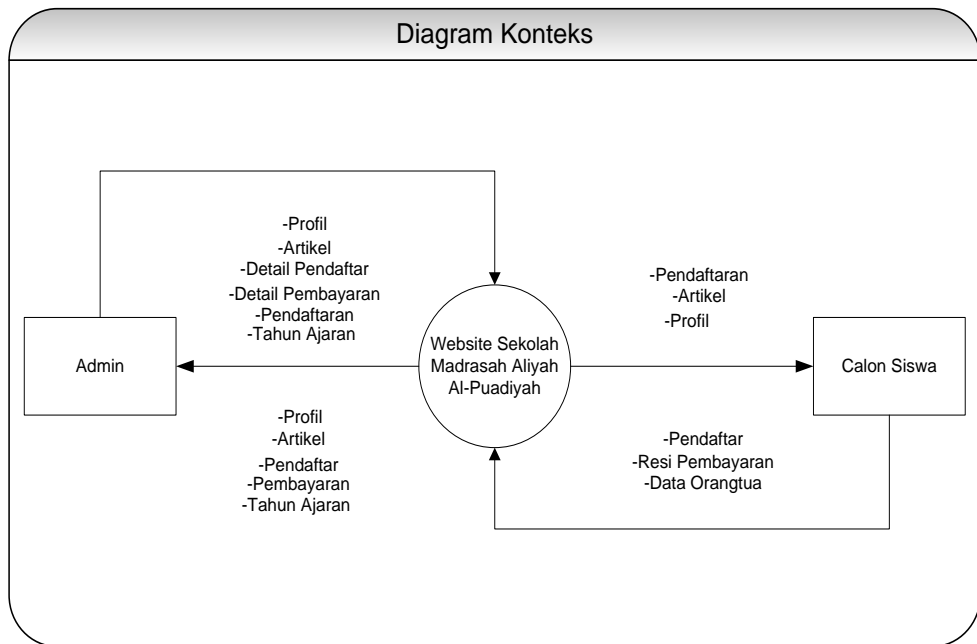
Diagram Konteks

-Profil
-Artikel
-Detail Pendaftar
-Detail Pembayaran
-Pendaftaran
-Tahun Ajaran

-Pendaftaran
-Artikel
-Profil

Admin

Website Sekolah Madrasah Aliyah Al-Puadiyah

Calon Siswa

-Profil
-Artikel
-Pendaftar
-Pembayaran
-Tahun Ajaran

-Pendaftar
-Resi Pembayaran
-Data Orangtua